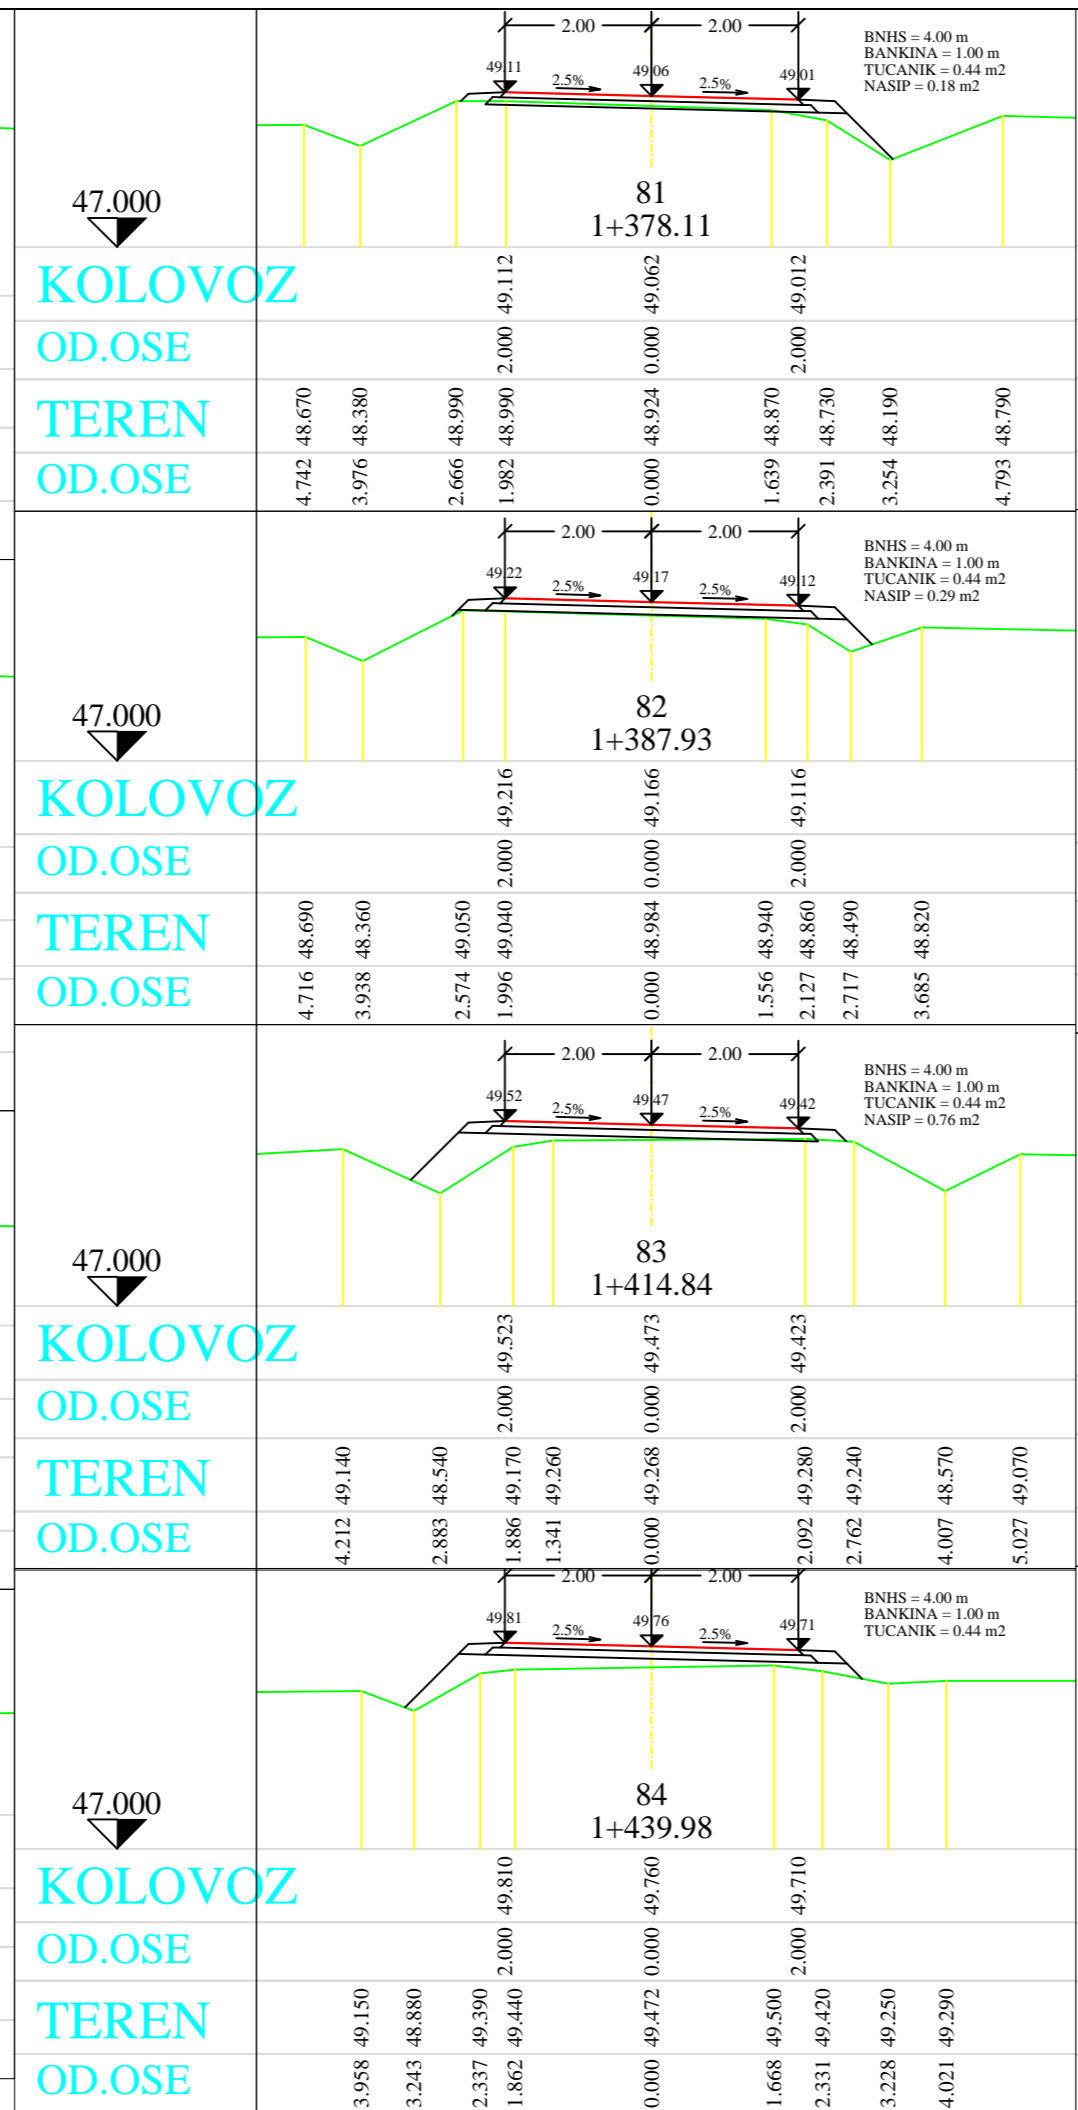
2.00 2.00
49.11 49.06 49.01
2.5% 2.5%
BNHS = 4.00 m
BANKINA = 1.00 m
TUCANIK = 0.44 m2
NASIP = 0.18 m2

47.000

81
1+378.11

| KOLOVOZ | 49.112 | 49.062 | 49.012 |
|---|---|---|---|
| OD.OSE | 2.000 | 0.000 | 2.000 |

TEREN 48.670 48.380 48.990 48.990 48.924 48.870 48.730 48.190 48.790
OD.OSE 4.742 3.976 2.666 1.982 0.000 1.639 2.391 3.254 4.793

2.00 2.00
49.22 49.17 49.12
2.5% 2.5%
BNHS = 4.00 m
BANKINA = 1.00 m
TUCANIK = 0.44 m2
NASIP = 0.29 m2

47.000

82
1+387.93

KOLOVOZ 49.216 49.166 49.116
OD.OSE 2.000 0.000 2.000
TEREN 48.690 48.360 49.050 49.040 48.984 48.940 48.860 48.490 48.820
OD.OSE 4.716 3.938 2.574 1.996 0.000 1.556 2.127 2.717 3.685

2.00 2.00
49.52 49.47 49.42
2.5% 2.5%
BNHS = 4.00 m
BANKINA = 1.00 m
TUCANIK = 0.44 m2
NASIP = 0.76 m2

47.000

83
1+414.84

KOLOVOZ 49.523 49.473 49.423
OD.OSE 2.000 0.000 2.000
TEREN 49.140 48.540 49.170 49.260 49.268 49.280 49.240 48.570 49.070
OD.OSE 4.212 2.883 1.886 1.341 0.000 2.092 2.762 4.007 5.027

2.00 2.00
49.81 49.76 49.71
2.5% 2.5%
BNHS = 4.00 m
BANKINA = 1.00 m
TUCANIK = 0.44 m2

47.000

84
1+439.98

KOLOVOZ 49.810 49.760 49.710
OD.OSE 2.000 0.000 2.000
TEREN 49.150 48.880 49.390 49.440 49.472 49.500 49.420 49.250 49.290
OD.OSE 3.958 3.243 2.337 1.862 0.000 1.668 2.331 3.228 4.021